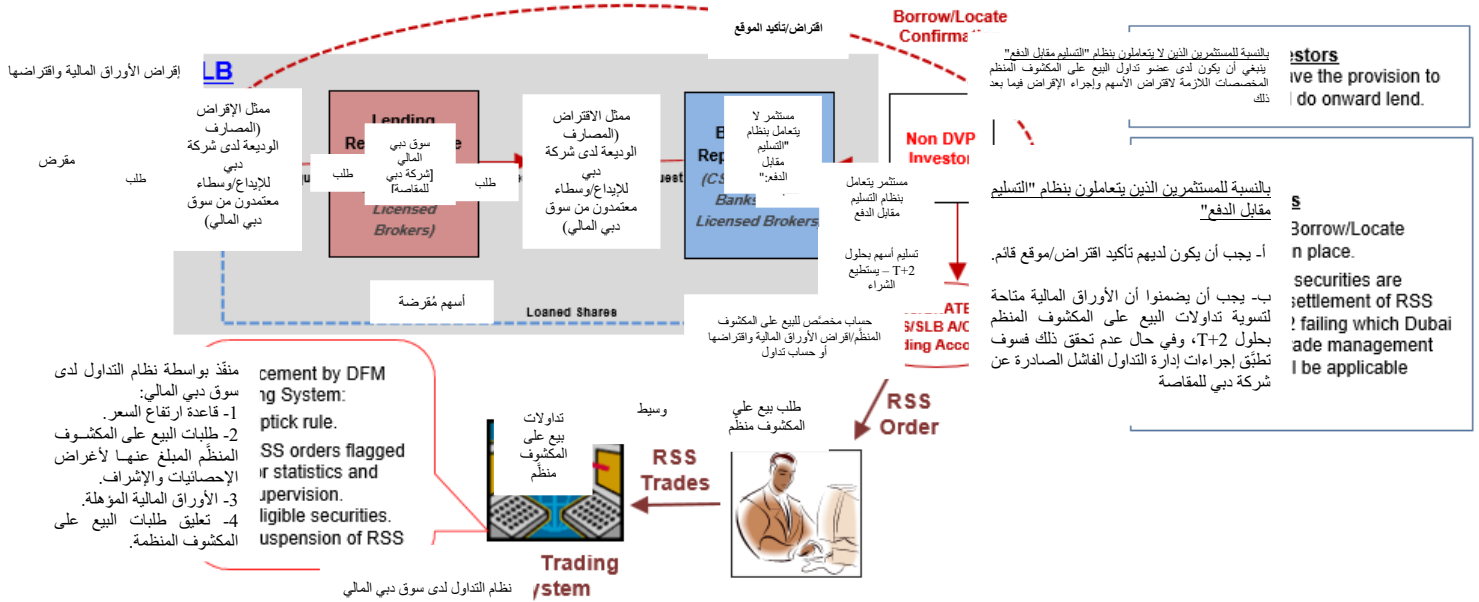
اقتراض/تأكيد الموقع

Borrow/Locate Confirmation

إقراض الأوراق المالية واقتراضها

SLB

ممثل الإقراض (المصارف الوديعة لدى شركة دبي للإيداع/وسطاء معتمدون من سوق دبي المالي)

مقرض

طلب

Lending Re

سوق دبي المالي [شركة دبي للمقاصة]

طلب

Licensed Brokers)

طلب

ممثل الاقتراض (المصارف الوديعة لدى شركة دبي للإيداع/وسطاء معتمدون من سوق دبي المالي)

B Rep (CS Banks Licensed Brokers)

مستثمر لا يتعامل بنظام "التسليم مقابل الدفع":

مستثمر يتعامل بنظام التسليم مقابل الدفع

Non DVP Investor

تسليم أسهم بحلول T+2 – يستطيع الشراء

أسهم مُقرضة

Loaned Shares

حساب مخصّص للبيع على المكشوف المنظّم/اقتراض الأوراق المالية واقتراضها أو حساب تداول

ATE S/SLB A/C ding Acco

بالنسبة للمستثمرين الذين لا يتعاملون بنظام "التسليم مقابل الدفع"
ينبغي أن يكون لدى عضو تداول البيع على المكشوف المنظم المخصصات اللازمة لاقتراض الأسهم وإجراء الإقراض فيما بعد ذلك

estors
ave the provision to
I do onward lend.

بالنسبة للمستثمرين الذين يتعاملون بنظام "التسليم مقابل الدفع"

أ- يجب أن يكون لديهم تأكيد اقتراض/موقع قائم.

ب- يجب أن يضمنوا أن الأوراق المالية متاحة لتسوية تداولات البيع على المكشوف المنظم بحلول T+2، وفي حال عدم تحقق ذلك فسوف تطبَّق إجراءات إدارة التداول الفاشل الصادرة عن شركة دبي للمقاصة

s
Borrow/Locate
n place.
securities are
settlement of RSS
2 failing which Dubai
rade management
l be applicable

RSS Order

طلب بيع على المكشوف منظّم

وسيط

RSS Trades

تداولات بيع على المكشوف منظّم

منفّذ بواسطة نظام التداول لدى سوق دبي المالي:
1- قاعدة ارتفاع السعر.
2- طلبات البيع على المكشوف المنظّم المبلغ عنها لأغراض الإحصائيات والإشراف.
3- الأوراق المالية المؤهلة.
4- تعليق طلبات البيع على المكشوف المنظمة.

cement by DFM
ing System:
ptick rule.
SS orders flagged
r statistics and
upervision.
ligible securities.
uspension of RSS

Trading
ystem

نظام التداول لدى سوق دبي المالي